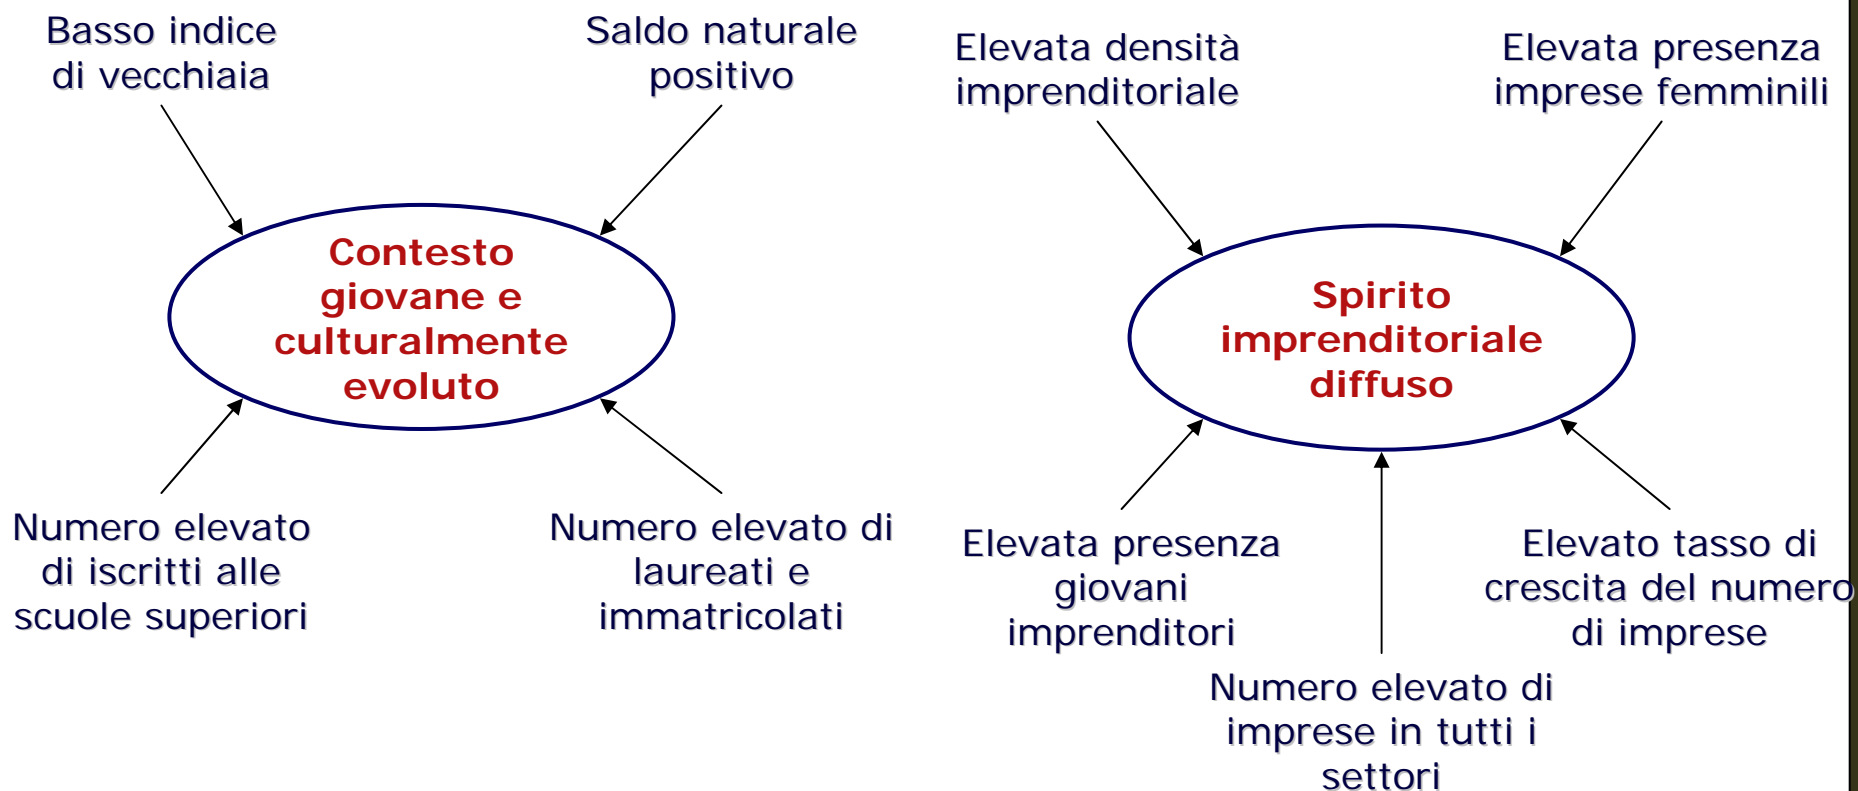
Basso indice di vecchiaia

Saldo naturale positivo

Contesto giovane e culturalmente evoluto

Numero elevato di iscritti alle scuole superiori

Numero elevato di laureati e immatricolati

Elevata densità imprenditoriale

Elevata presenza imprese femminili

Spirito imprenditoriale diffuso

Elevata presenza giovani imprenditori

Elevato tasso di crescita del numero di imprese

Numero elevato di imprese in tutti i settori